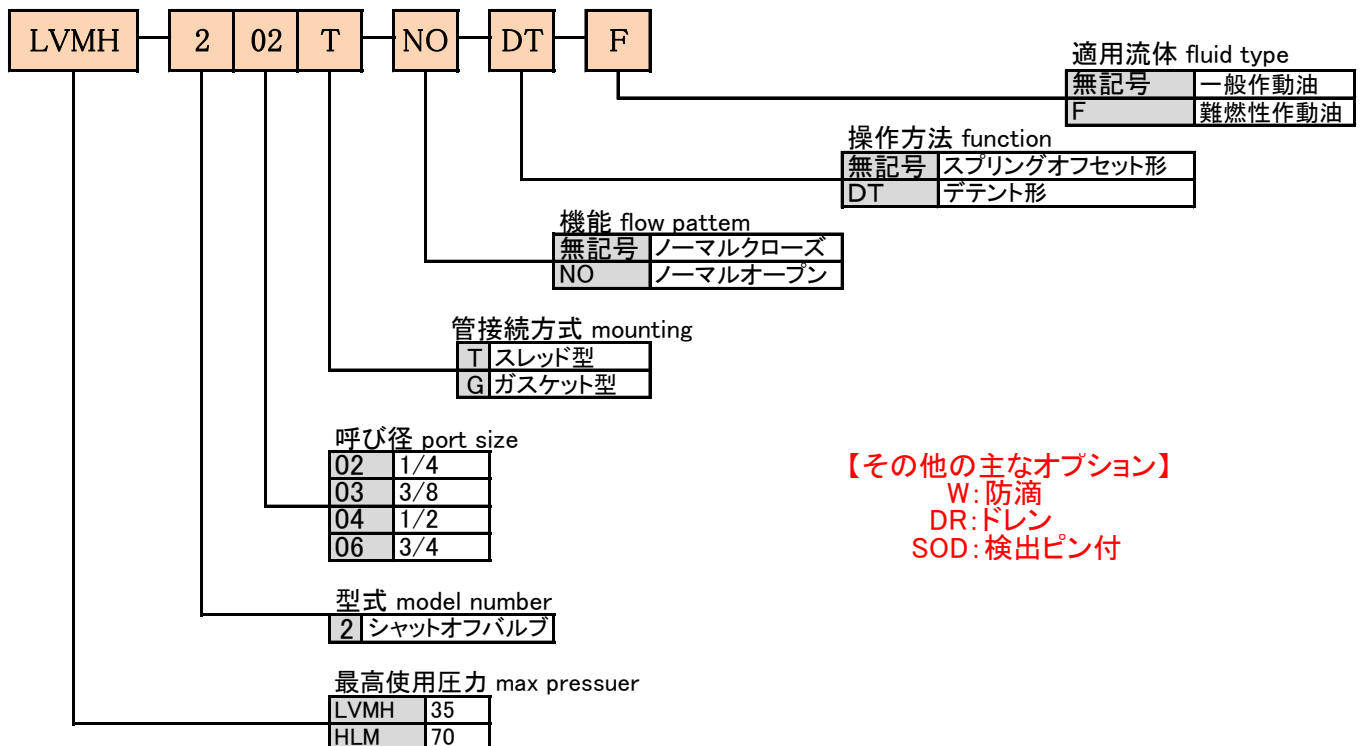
LVMH - 2 02 T - NO - DT - F

適用流体 fluid type

| 無記号 | 一般作動油 |
|---|---|
| F | 難燃性作動油 |

操作方法 function

| 無記号 | スプリングオフセット形 |
|---|---|
| DT | デテント形 |

機能 flow pattem

| 無記号 | ノーマルクローズ |
|---|---|
| NO | ノーマルオープン |

管接続方式 mounting

| T | スレッド型 |
|---|---|
| G | ガスケット型 |

呼び径 port size

| 02 | 1/4 |
|---|---|
| 03 | 3/8 |
| 04 | 1/2 |
| 06 | 3/4 |

【その他の主なオプション】
W:防滴
DR:ドレン
SOD:検出ピン付

型式 model number

| 2 | シャットオフバルブ |
|---|---|

最高使用圧力 max pressuer

| LVMH | 35 |
|---|---|
| HLM | 70 |